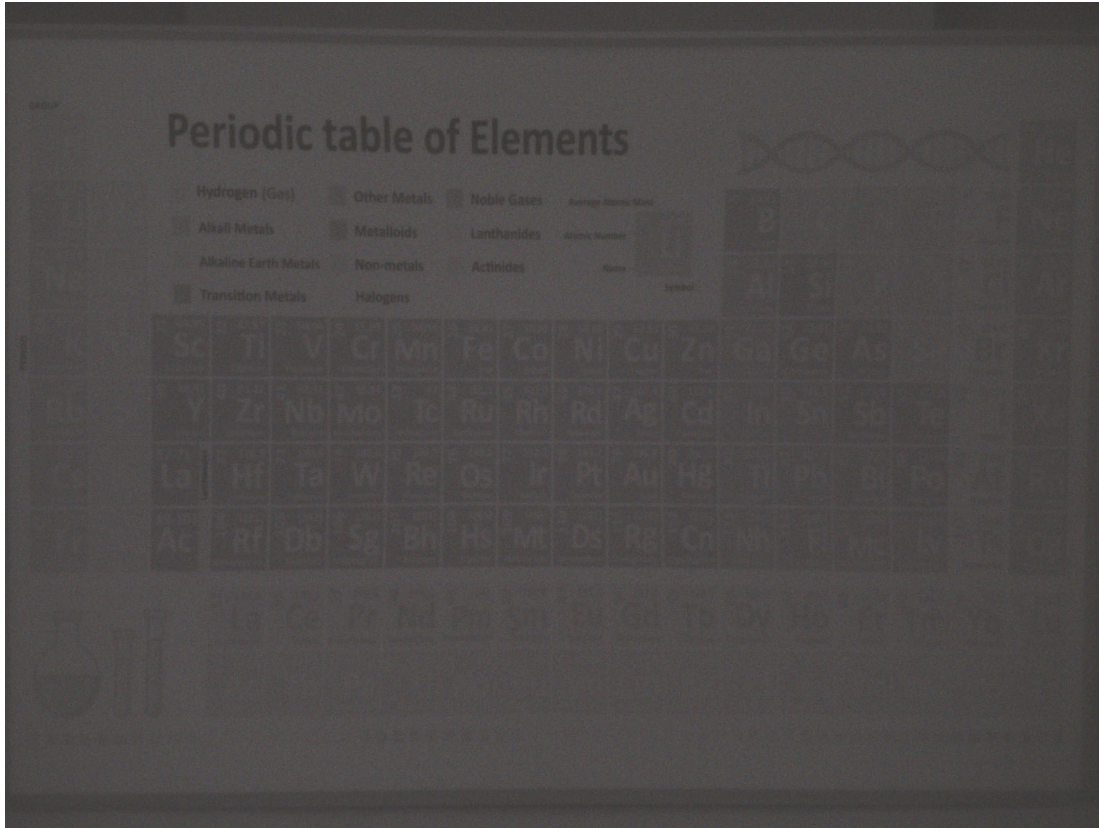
Periodic table of Elements

Hydrogen (Gas)
Alkali Metals
Alkaline Earth Metals
Transition Metals
Other Metals
Metalloids
Non-metals
Halogens
Noble Gases
Lanthanides
Actinides

He
B
Al
Si
Cl
Na
K
Sc Ti V Cr Mn Fe Co Ni Cu Zn Ga Ge As Br Kr
Y Zr Nb Mo Tc Ru Rh Pd Ag Cd In Sn Sb Te
La Hf Ta W Re Os Ir Pt Au Hg Tl Pb Bi Po
Ac Rf Db Sg Bh Hs Mt Ds Rg Cn

La Ce Pr Nd Pm Sm Eu Gd Tb Dy Ho Er Tm Yb Lu